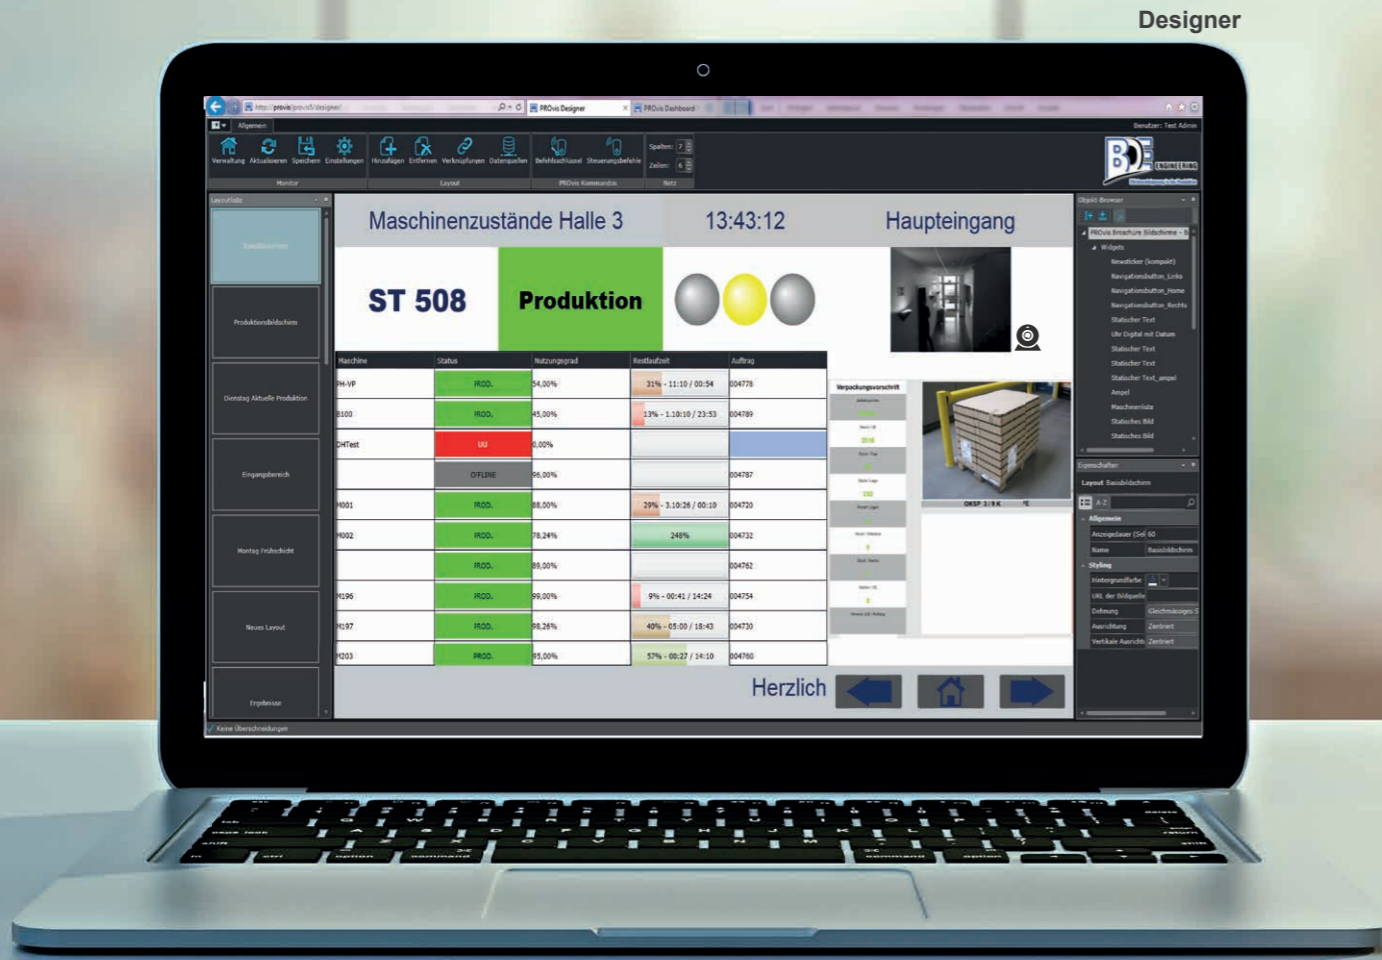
Designer

http://provis/provis5/designer/ PROvis Designer PROvis Dashboard

Allgemein

Benutzer: Test Admin

Verwaltung Aktualisieren Speichern Einstellungen Hinzufügen Entfernen Verknüpfungen Datenquellen Befehlsschlüssel Steuerungsbefehle Spalten: 7 Zeilen: 6

Monitor Layout PROvis Kommandos Netz

BDE ENGINEERING

Layoutliste

Produktionsbildschirm

Dienstag Aktuelle Produktion

Eingangsbereich

Montag Frühschicht

Neues Layout

Ergebnisse

Maschinenzustände Halle 3 13:43:12 Haupteingang

ST 508 Produktion

| Maschine | Status | Nutzungsgrad | Restlaufzeit | Auftrag |
|---|---|---|---|---|
| PH-VP | PROD. | 54,00% | 31% - 11:10 / 00:54 | 004778 |
| B100 | PROD. | 45,00% | 13% - 1:10:10 / 23:53 | 004789 |
| DHTest | UU | 0,00% | | |
| | OFFLINE | 96,00% | | 004787 |
| M001 | PROD. | 88,00% | 29% - 3:10:26 / 00:10 | 004720 |
| M002 | PROD. | 78,24% | 248% | 004732 |
| | PROD. | 89,00% | | 004762 |
| M196 | PROD. | 99,00% | 9% - 00:41 / 14:24 | 004754 |
| M197 | PROD. | 98,26% | 40% - 05:00 / 18:43 | 004730 |
| M203 | PROD. | 85,00% | 57% - 00:27 / 14:10 | 004760 |

Verpackungsvorschrift

Herzlich

Objekt-Browser

PROvis Broschüre Bildschirme

Widgets

Newsticker (kompakt)

Navigationsbutton_Links

Navigationsbutton_Home

Navigationsbutton_Rechts

Statischer Text

Uhr Digital mit Datum

Statischer Text

Statischer Text

Statischer Text_ampel

Ampel

Maschinenliste

Statisches Bild

Statisches Bild

Eigenschaften

Layout Basisbildschirm

Allgemein

Anzeigedauer (Sek 60

Name Basisbildschirm

Styling

Hintergrundfarbe

URL der Bildquelle

Dehnung Gleichmässiges

Ausrichtung Zentriert

Vertikale Ausrichtung Zentriert

Keine Überschneidungen